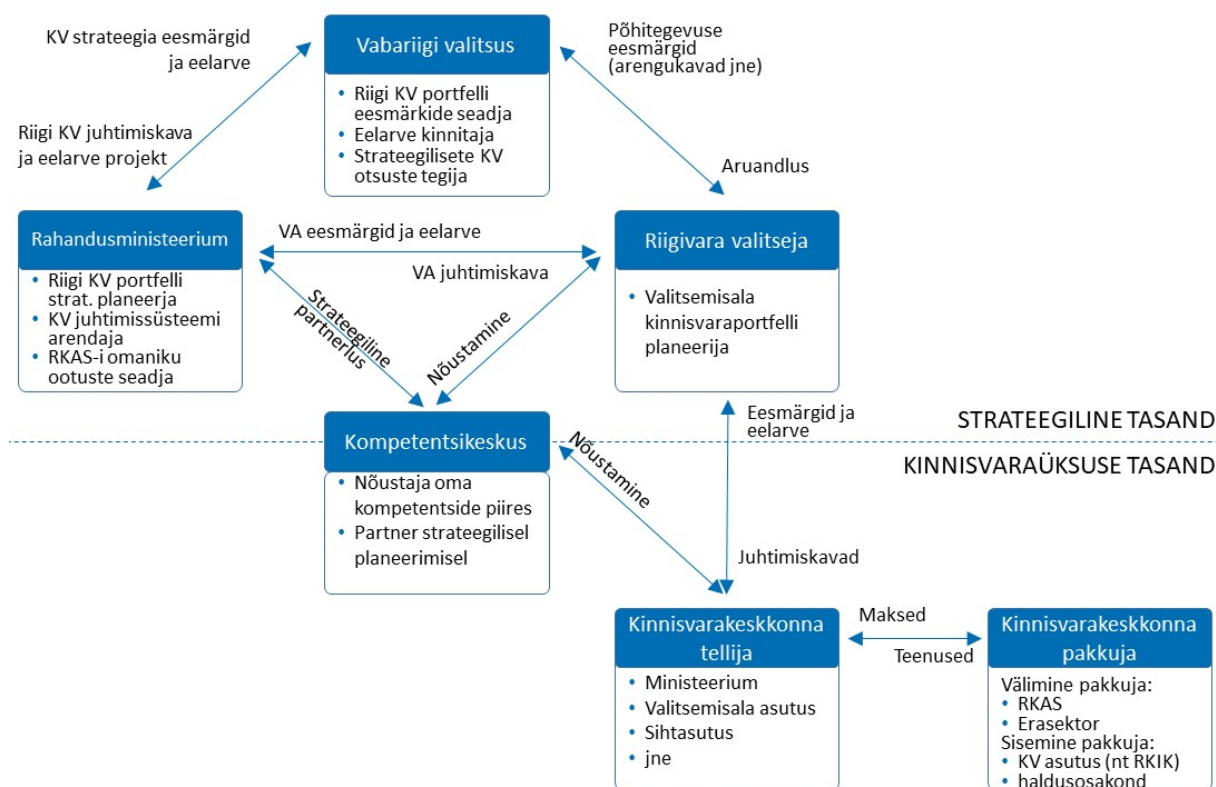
KV strateegia eesmärgid ja eelarve

Vabariigi valitsus
• Riigi KV portfelli eesmärkide seadja
• Eelarve kinnitaja
• Strateegilisete KV otsuste tegija

Põhitegevuse eesmärgid (arengukavad jne)

Riigi KV juhtimiskava ja eelarve projekt

Aruandlus

Rahandusministeerium
• Riigi KV portfelli strat. planeerja
• KV juhtimissüsteemi arendaja
• RKAS-i omaniku ootuste seadja

VA eesmärgid ja eelarve

VA juhtimiskava

Riigivara valitseja
• Valitsemisala kinnisvaraportfelli planeerija

Strateegiline partnerlus

Nõustamine

Eesmärgid ja eelarve

STRATEEGILINE TASAND

KINNISVARAÜKSUSE TASAND

Kompetentsikeskus
• Nõustaja oma kompetentside piires
• Partner strateegilisel planeerimisel

Nõustamine

Juhtimiskavad

Kinnisvarakeskkonna tellija
• Ministeerium
• Valitsemisala asutus
• Sihtasutus
• jne

Maksed

Teenused

Kinnisvarakeskkonna pakkuja
Välimine pakkuja:
• RKAS
• Erasektor
Sisemine pakkuja:
• KV asutus (nt RKIK)
• haldusosakond